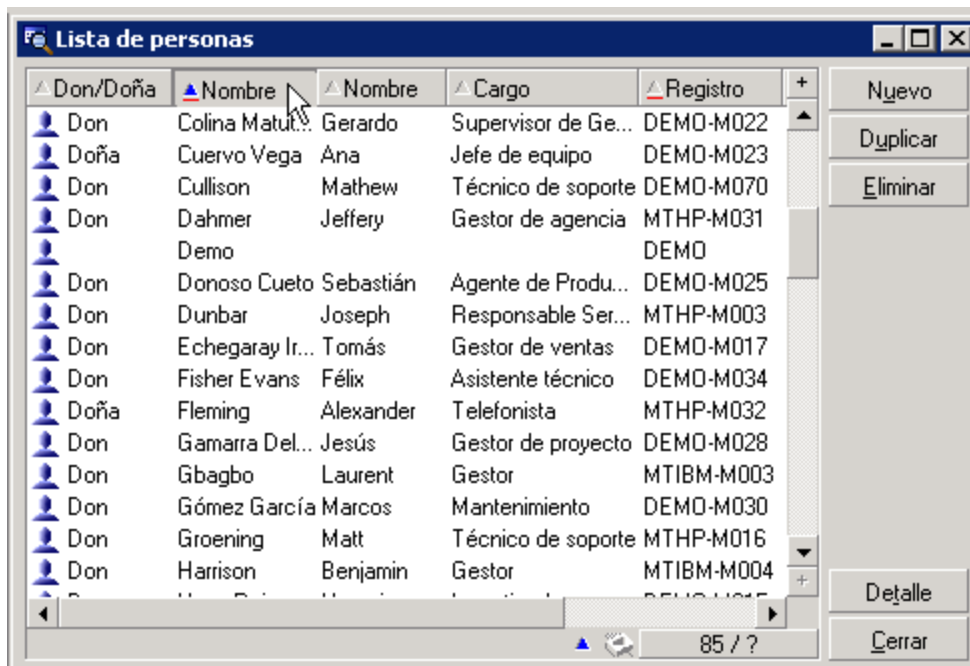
Lista de personas

| Don/Doña | Nombre | Nombre | Cargo | Registro |
|---|---|---|---|---|
| Don | Colina Matut... | Gerardo | Supervisor de Ge... | DEMO-M022 |
| Doña | Cuervo Vega | Ana | Jefe de equipo | DEMO-M023 |
| Don | Cullison | Mathew | Técnico de soporte | DEMO-M070 |
| Don | Dahmer | Jeffery | Gestor de agencia | MTHP-M031 |
| | Demo | | | DEMO |
| Don | Donoso Cueto | Sebastián | Agente de Produ... | DEMO-M025 |
| Don | Dunbar | Joseph | Responsable Ser... | MTHP-M003 |
| Don | Echegaray Ir... | Tomás | Gestor de ventas | DEMO-M017 |
| Don | Fisher Evans | Félix | Asistente técnico | DEMO-M034 |
| Doña | Fleming | Alexander | Telefonista | MTHP-M032 |
| Don | Gamarra Del... | Jesús | Gestor de proyecto | DEMO-M028 |
| Don | Gbagbo | Laurent | Gestor | MTIBM-M003 |
| Don | Gómez García | Marcos | Mantenimiento | DEMO-M030 |
| Don | Groening | Matt | Técnico de soporte | MTHP-M016 |
| Don | Harrison | Benjamin | Gestor | MTIBM-M004 |

Nuevo
Duplicar
Eliminar
Detalle
Cerrar

85 / ?